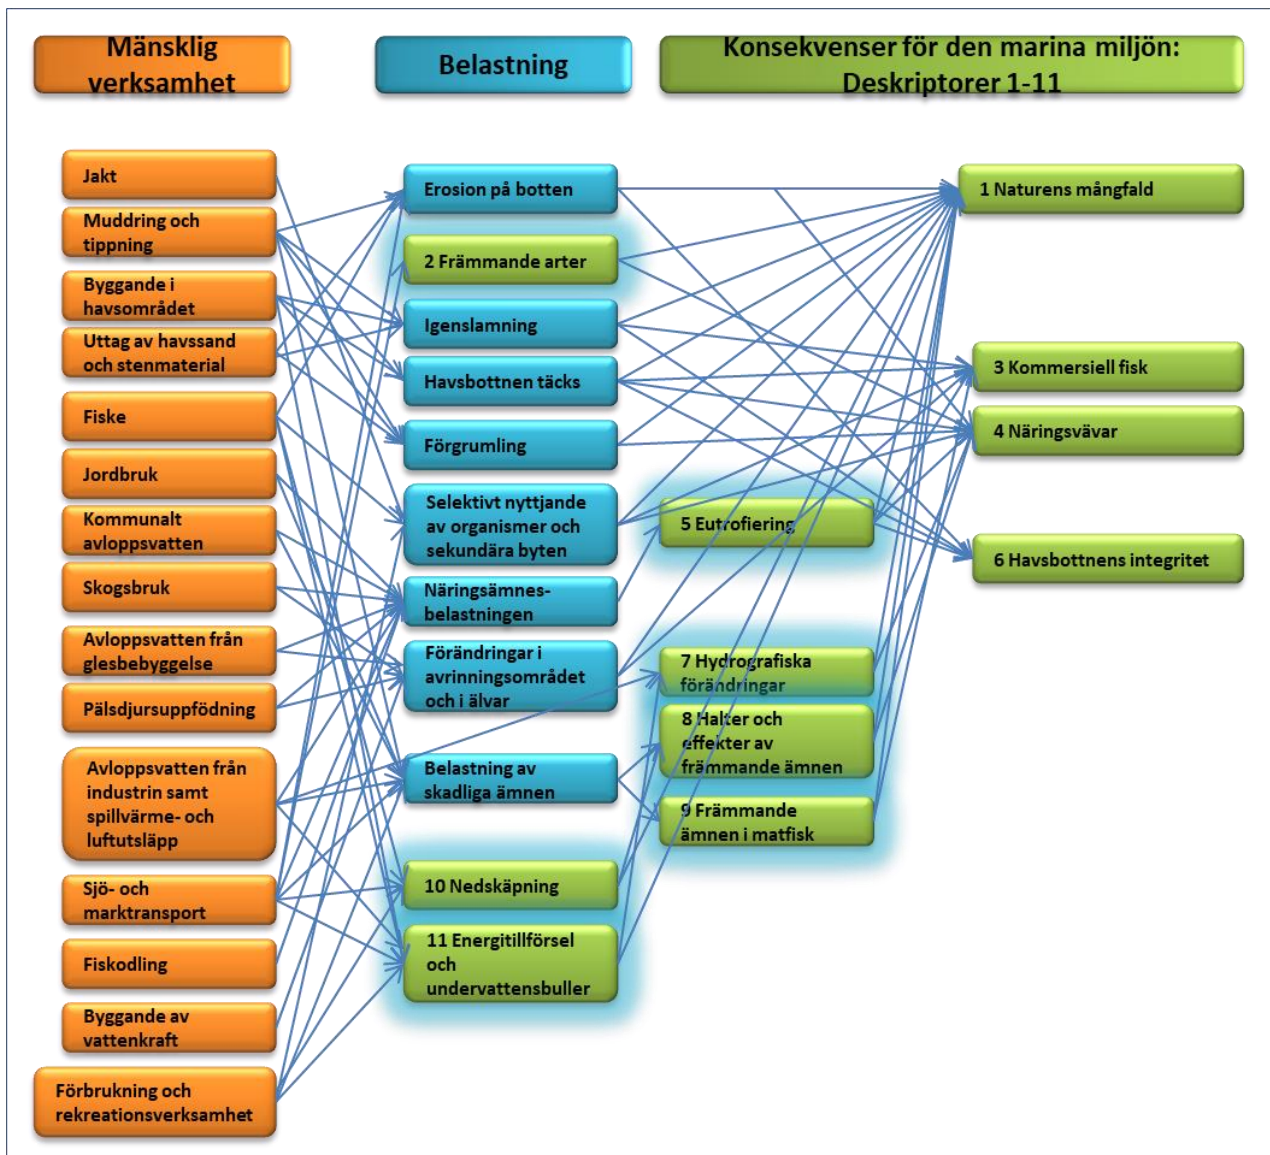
Mänsklig verksamhet

Belastning

Konsekvenser för den marina miljön: Deskriptorer 1-11

Jakt

Muddring och tippning

Byggande i havsområdet

Uttag av havssand och stenmaterial

Fiske

Jordbruk

Kommunalt avloppsvatten

Skogsbruk

Avloppsvatten från glesbebyggelse

Pälsdjursuppfödning

Avloppsvatten från industrin samt spillvärme- och luftutsläpp

Sjö- och marktransport

Fiskodling

Byggande av vattenkraft

Förbrukning och rekreationsverksamhet

Erosion på botten

2 Främmande arter

Igenslamning

Havsbottnen täcks

Förgrumling

Selektivt nyttjande av organismer och sekundära byten

Näringsämnes-belastningen

Förändringar i avrinningsområdet och i älvar

Belastning av skadliga ämnen

10 Nedskräpning

11 Energitillförsel och undervattensbuller

5 Eutrofiering

7 Hydrografiska förändringar

8 Halter och effekter av främmande ämnen

9 Främmande ämnen i matfisk

1 Naturens mångfald

3 Kommersiell fisk

4 Näringsvävar

6 Havsbottnens integritet